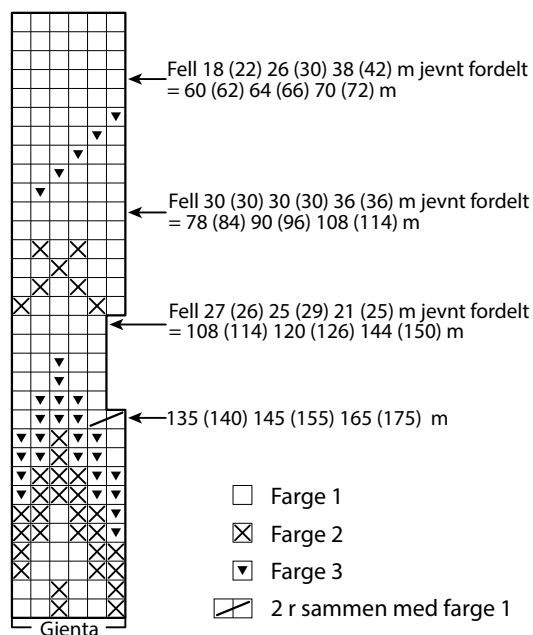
Fell 18 (22) 26 (30) 38 (42) m jevnt fordelt
= 60 (62) 64 (66) 70 (72) m

Fell 30 (30) 30 (30) 36 (36) m jevnt fordelt
= 78 (84) 90 (96) 108 (114) m

Fell 27 (26) 25 (29) 21 (25) m jevnt fordelt
= 108 (114) 120 (126) 144 (150) m

135 (140) 145 (155) 165 (175) m

Farge 1

Farge 2

Farge 3

2 r sammen med farge 1

Gienta